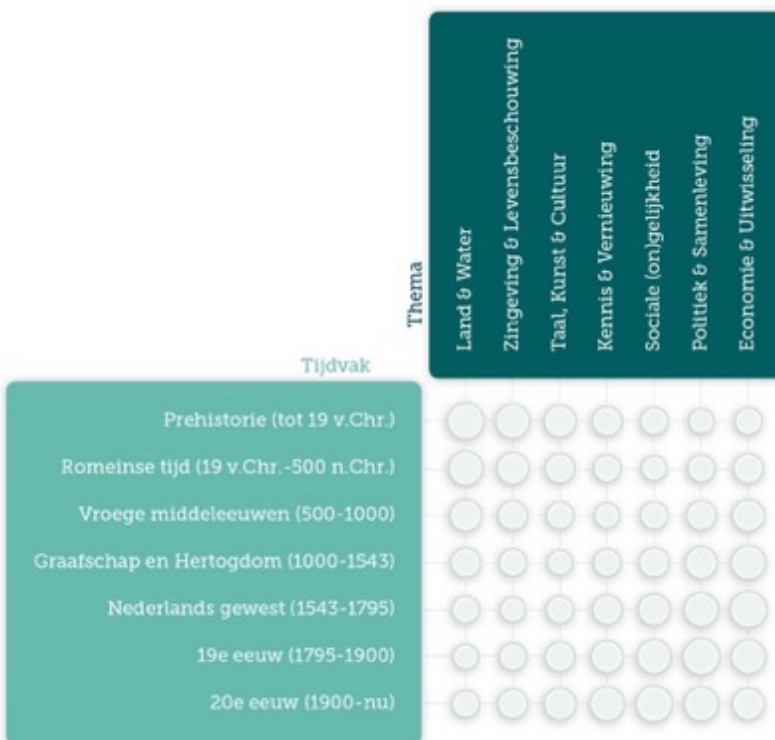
Thema

Land & Water

Zingeving & Levensbeschouwing

Taal, Kunst & Cultuur

Kennis & Vernieuwing

Sociale (on)gelijkheid

Politiek & Samenleving

Economie & Uitwisseling

Tijdvak

Prehistorie (tot 19 v.Chr.)

Romeinse tijd (19 v.Chr.-500 n.Chr.)

Vroege middeleeuwen (500-1000)

Graafschap en Hertogdom (1000-1543)

Nederlands gewest (1543-1795)

19e eeuw (1795-1900)

20e eeuw (1900-nu)